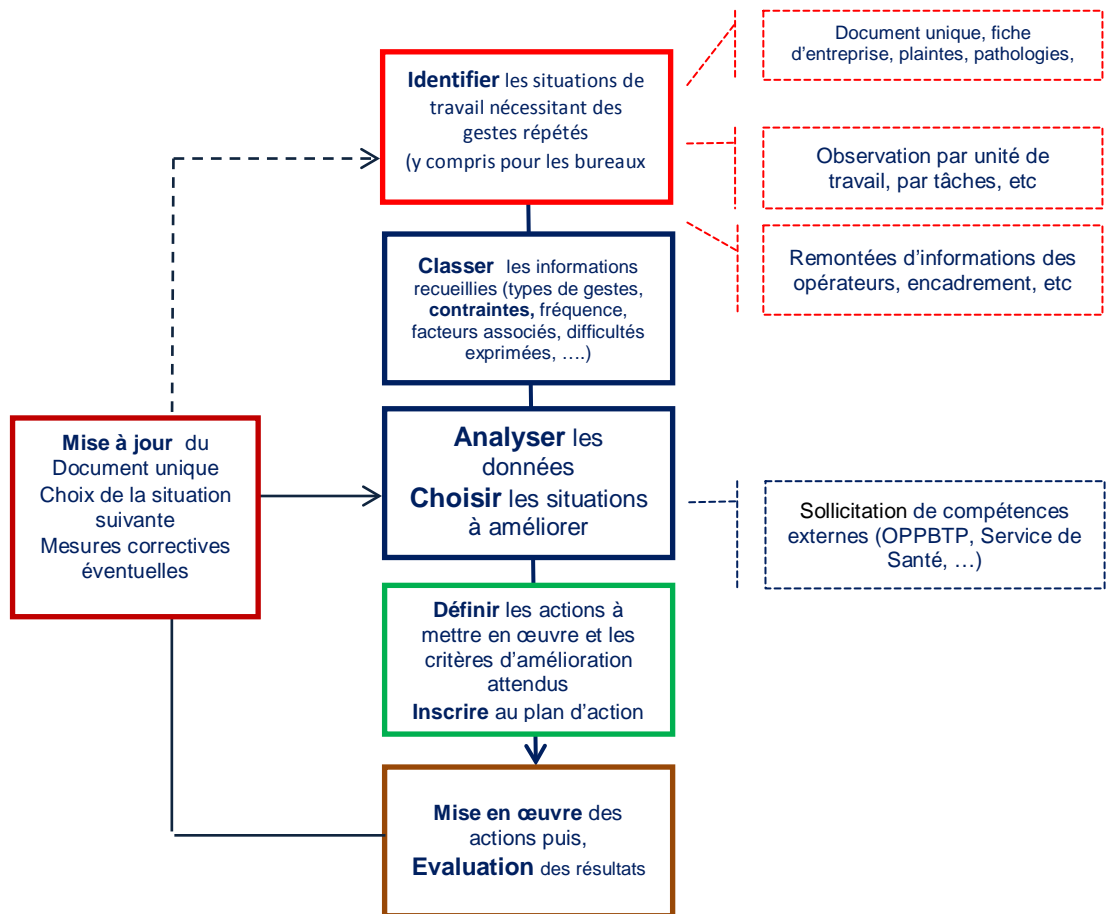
Identifier les situations de travail nécessitant des gestes répétés (y compris pour les bureaux

Document unique, fiche d'entreprise, plaintes, pathologies,

Observation par unité de travail, par tâches, etc

Remontées d'informations des opérateurs, encadrement, etc

Classer les informations recueillies (types de gestes, contraintes, fréquence, facteurs associés, difficultés exprimées, ….)

Mise à jour du Document unique
Choix de la situation suivante
Mesures correctives éventuelles

Analyser les données
Choisir les situations à améliorer

Sollicitation de compétences externes (OPPBTP, Service de Santé, …)

Définir les actions à mettre en œuvre et les critères d'amélioration attendus
Inscrire au plan d'action

Mise en œuvre des actions puis,
Evaluation des résultats